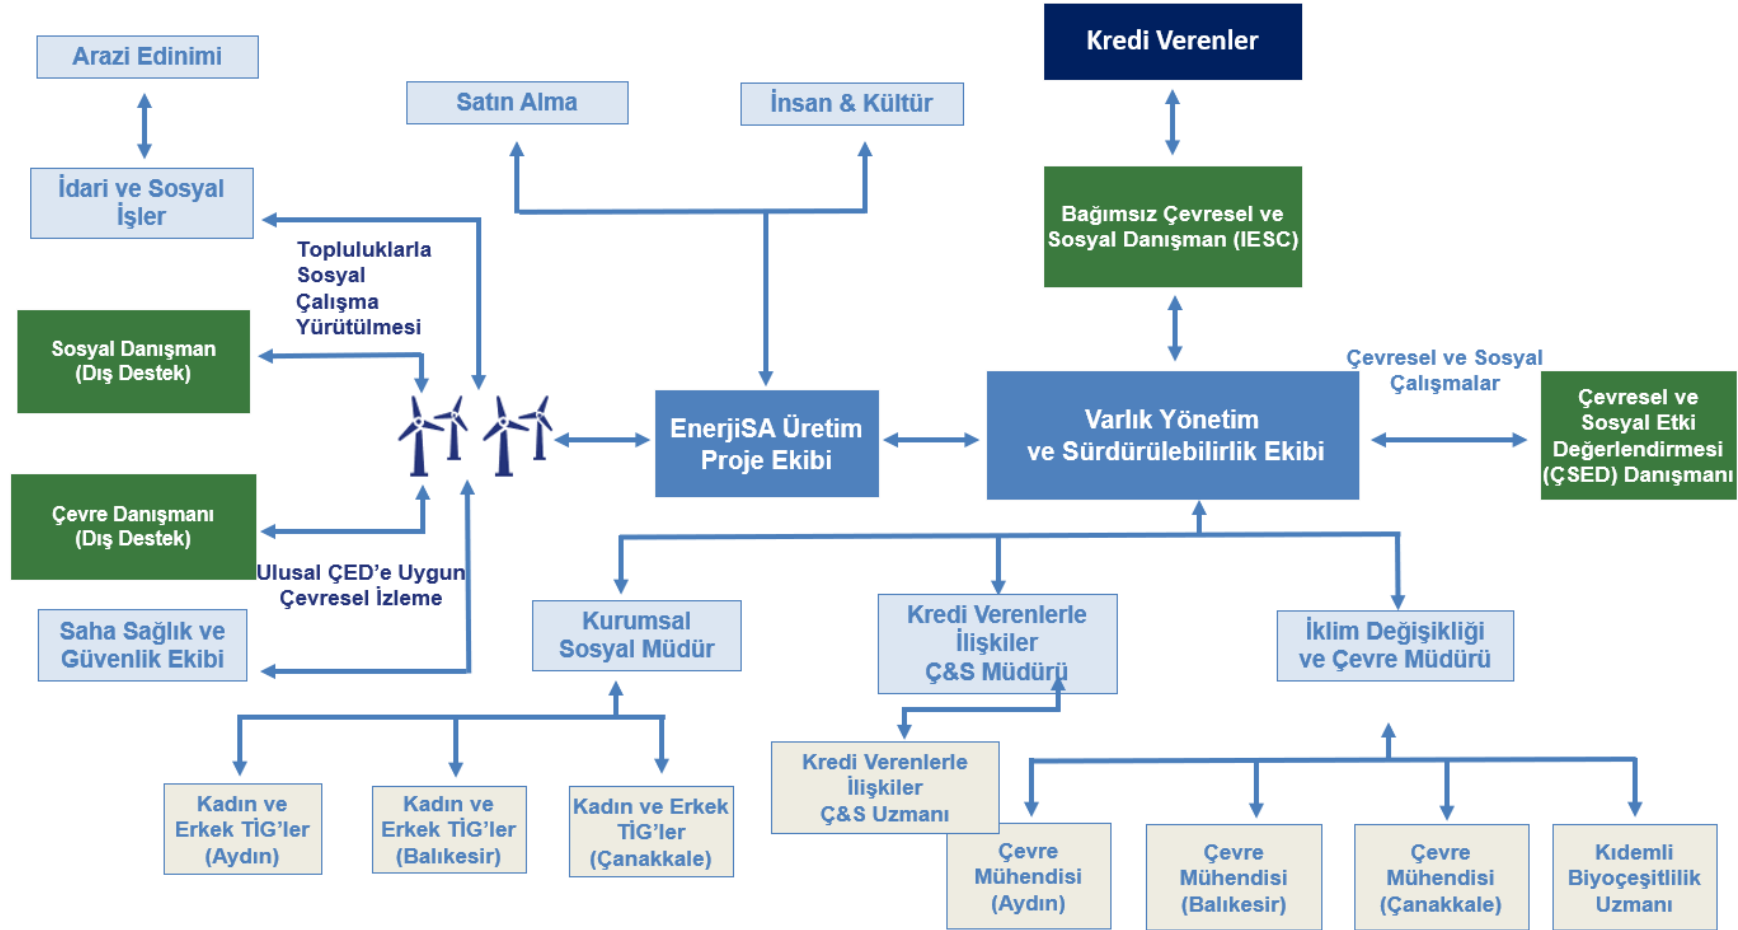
Arazi Edinimi

Satın Alma

İnsan & Kültür

Kredi Verenler

İdari ve Sosyal İşler

Topluluklarla Sosyal Çalışma Yürütülmesi

Bağımsız Çevresel ve Sosyal Danışman (IESC)

Sosyal Danışman (Dış Destek)

Çevresel ve Sosyal Çalışmalar

EnerjiSA Üretim Proje Ekibi

Varlık Yönetim ve Sürdürülebilirlik Ekibi

Çevresel ve Sosyal Etki Değerlendirmesi (ÇSED) Danışmanı

Çevre Danışmanı (Dış Destek)

Ulusal ÇED'e Uygun Çevresel İzleme

Saha Sağlık ve Güvenlik Ekibi

Kurumsal Sosyal Müdür

Kredi Verenlerle İlişkiler Ç&S Müdürü

İklim Değişikliği ve Çevre Müdürü

Kredi Verenlerle İlişkiler Ç&S Uzmanı

Kadın ve Erkek TİG'ler (Aydın)

Kadın ve Erkek TİG'ler (Balıkesir)

Kadın ve Erkek TİG'ler (Çanakkale)

Çevre Mühendisi (Aydın)

Çevre Mühendisi (Balıkesir)

Çevre Mühendisi (Çanakkale)

Kıdemli Biyoçeşitlilik Uzmanı